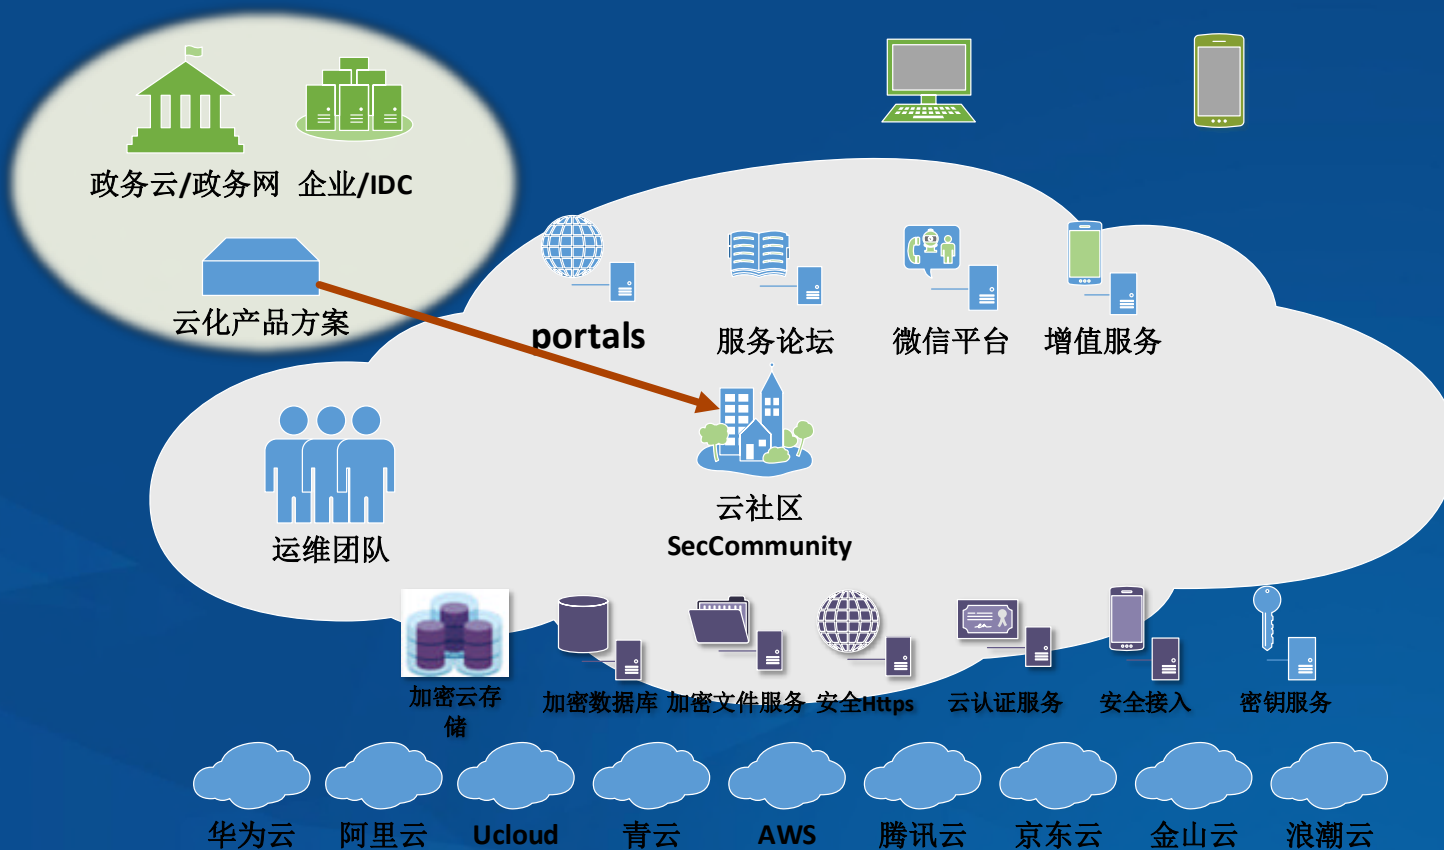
政务云/政务网 企业/IDC

云化产品方案

portals 服务论坛 微信平台 增值服务

运维团队

云社区
SecCommunity

加密云存储 加密数据库 加密文件服务 安全Https 云认证服务 安全接入 密钥服务

华为云 阿里云 Ucloud 青云 AWS 腾讯云 京东云 金山云 浪潮云